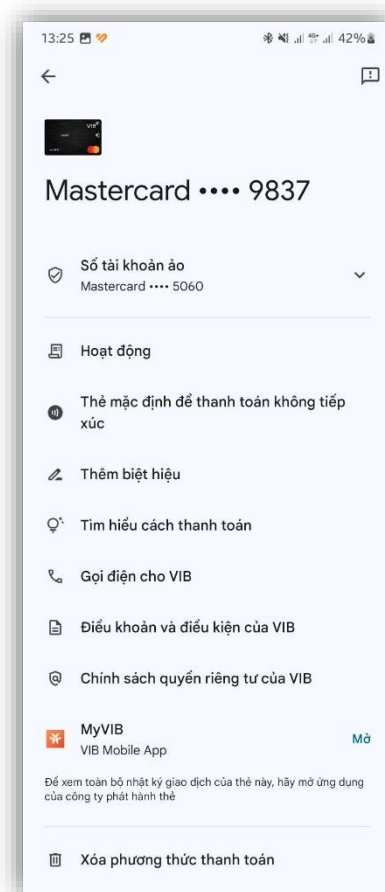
13:25

42%

Mastercard •••• 9837

Số tài khoản ảo
Mastercard •••• 5060

Hoạt động

Thẻ mặc định để thanh toán không tiếp xúc

Thêm biệt hiệu

Tìm hiểu cách thanh toán

Gọi điện cho VIB

Điều khoản và điều kiện của VIB

Chính sách quyền riêng tư của VIB

MyVIB
VIB Mobile App

Mở

Để xem toàn bộ nhật ký giao dịch của thẻ này, hãy mở ứng dụng của công ty phát hành thẻ

Xóa phương thức thanh toán